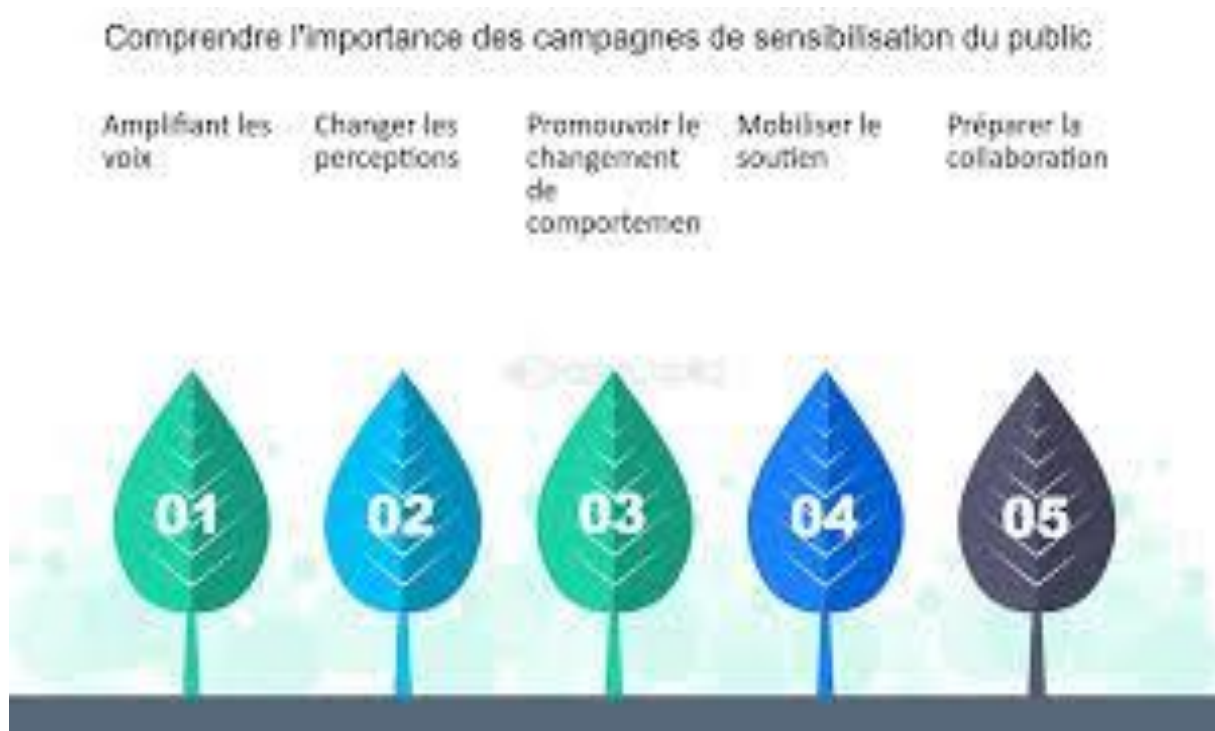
Comprendre l'importance des campagnes de sensibilisation du public

Amplifiant les voix

Changer les perceptions

Promouvoir le changement de comportemen

Mobiliser le soutien

Préparer la collaboration

01

02

03

04

05